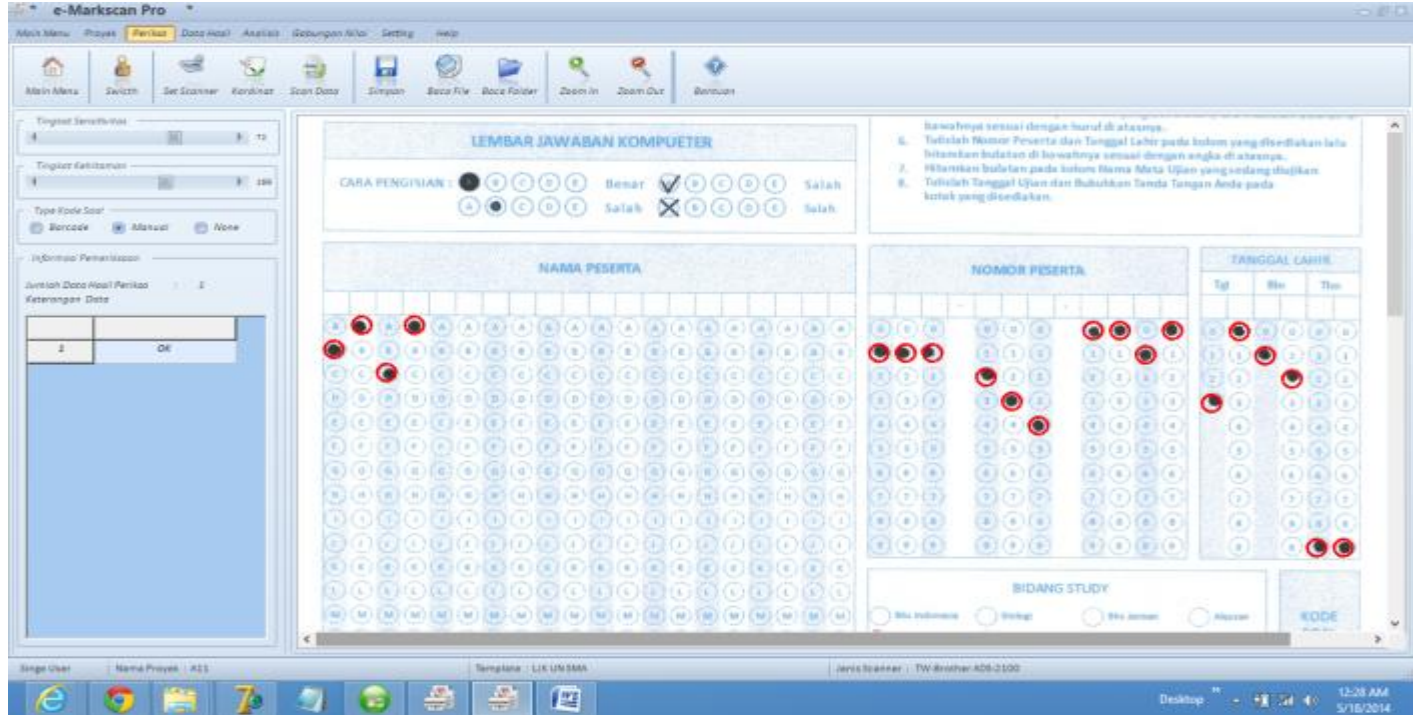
e-Markscan Pro

Main Menu Proyek Periksa Data Hasil Analisis Gabungan Nilai Setting Help

Main Menu Switch Set Scanner Kordinat Scan Data Simpan Baca File Baca Folder Zoom In Zoom Out Bantuan

Tingkat Sensitivitas 72

Tingkat Ketebalan 180

Type Kode Soal
Barcode Manual None

Informasi Pemeriksaan
Jumlah Data Hasil Periksa : 1
Keterangan Data

| | |
|---|---|
| 1 | OK |

LEMBAR JAWABAN KOMPUETER

CARA PENGISIAN : A B C D E Benar Salah
A B C D E Salah Salah

bawahnya sesuai dengan huruf di atasnya.
6. Tuliskan Nomor Peserta dan Tanggal Lahir pada kolom yang disediakan lalu hitamkan bulatan di bawahnya sesuai dengan angka di atasnya.
7. Hitamkan bulatan pada kolom Nama Mata Ujian yang sedang diujikan
8. Tuliskan Tanggal Ujian dan Bubuhkan Tanda Tangan Anda pada kotak yang disediakan.

NAMA PESERTA

NOMOR PESERTA

TANGGAL LAHIR
Tgl Bln Thn

BIDANG STUDY
Bhs Indonesia Biologi Bhs Jerman Akuntan

KODE

Single User Nama Proyek : A11 Template : LJK UN SMA Jenis Scanner : TW-Brother ADS-2100

Desktop 12:28 AM 5/18/2014